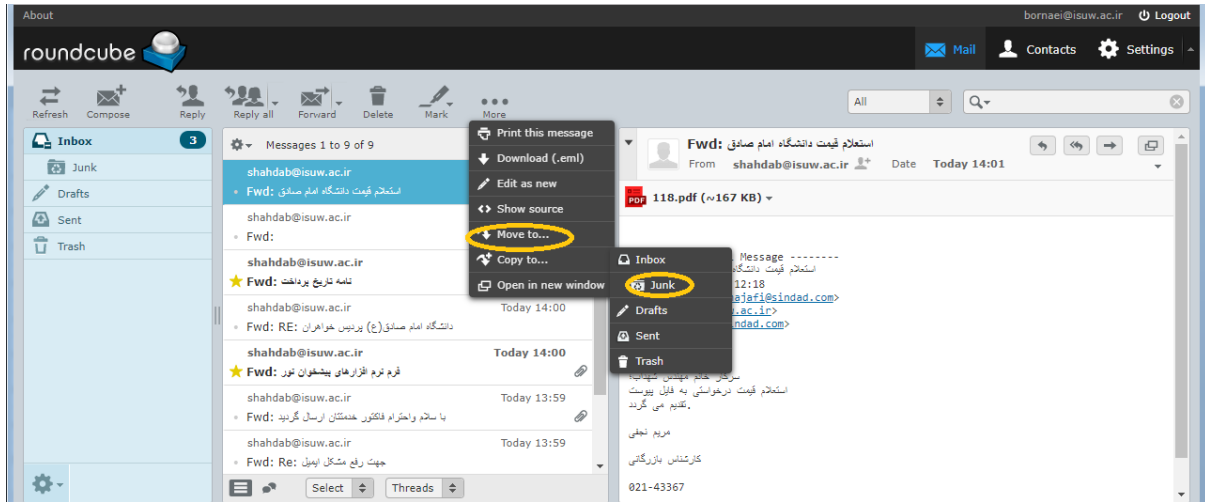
About

bornaei@isuw.ac.ir Logout

roundcube

Mail Contacts Settings

Refresh Compose Reply Reply all Forward Delete Mark More

All

Inbox 3
Junk
Drafts
Sent
Trash

Messages 1 to 9 of 9

shahdab@isuw.ac.ir
Fwd: استعلام قیمت دانشگاه امام صادق

shahdab@isuw.ac.ir
Fwd:

shahdab@isuw.ac.ir
Fwd: نامه تاریخ پرداخت

shahdab@isuw.ac.ir Today 14:00
Fwd: RE: دانشگاه امام صادق(ع) پردیس خواهران

shahdab@isuw.ac.ir Today 14:00
Fwd: فرم نرم افزارهای پیشخوان نور

shahdab@isuw.ac.ir Today 13:59
Fwd: با سلام واحترام فاکتور خدمتتان ارسال گردید

shahdab@isuw.ac.ir Today 13:59
Fwd: Re: جهت رفع مشکل ایمیل

Select Threads

Print this message
Download (.eml)
Edit as new
Show source
Move to...
Copy to...
Open in new window

Inbox
Junk
Drafts
Sent
Trash

Fwd: استعلام قیمت دانشگاه امام صادق
From shahdab@isuw.ac.ir Date Today 14:01

118.pdf (~167 KB)

Message --------
استعلام قیمت دانشگا
12:18
ajafi@sindad.com>
w.ac.ir>
ndad.com>

استعلام قیمت درخواستی به فایل پیوست
.تقدیم می گردد

مریم نجفی

کارشناس بازرگانی

021-43367